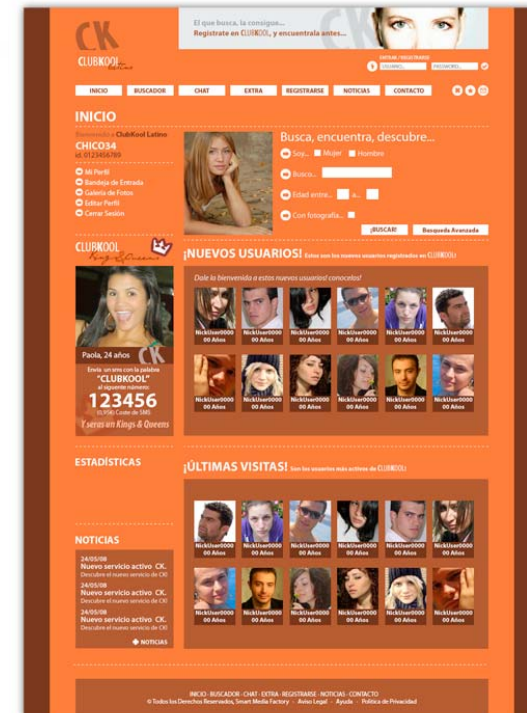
CK
CLUBKOOL Latino

El que busca, la consigue...
Registrate en CLUBKOOL, y encuentrala antes...

ENTRAR / REGISTRARSE
USUARIO... PASSWORD...

INICIO | BUSCADOR | CHAT | EXTRA | REGISTRARSE | NOTICIAS | CONTACTO

INICIO

Bienvenido a ClubKool Latino
CHICO34
Id. 0123456789

Mi Perfil
Bandeja de Entrada
Galeria de Fotos
Editar Perfil
Cerrar Sesión

Busca, encuentra, descubre...
Soy... Mujer Hombre
Busco...
Edad entre... a...
Con fotografía...
¡BUSCAR!
Busqueda Avanzada

CLUBKOOL Kings & Queens

Paola, 24 años
Envía un sms con la palabra
"CLUBKOOL"
al siguiente número
123456
(0,95€) Coste de SMS
Y serás en Kings & Queens

¡NUEVOS USUARIOS! Estos son los nuevos usuarios registrados en CLUBKOOL
Dale la bienvenida a estos nuevos usuarios! conocelos!

NickUser0000 00 Años
NickUser0000 00 Años
NickUser0000 00 Años
NickUser0000 00 Años
NickUser0000 00 Años
NickUser0000 00 Años
NickUser0000 00 Años
NickUser0000 00 Años
NickUser0000 00 Años
NickUser0000 00 Años
NickUser0000 00 Años
NickUser0000 00 Años

ESTADÍSTICAS

¡ÚLTIMAS VISITAS! Son los usuarios más activos de CLUBKOOL

NickUser0000 00 Años
NickUser0000 00 Años
NickUser0000 00 Años
NickUser0000 00 Años
NickUser0000 00 Años
NickUser0000 00 Años
NickUser0000 00 Años
NickUser0000 00 Años
NickUser0000 00 Años
NickUser0000 00 Años
NickUser0000 00 Años
NickUser0000 00 Años

NOTICIAS
24/05/08
Nuevo servicio activo CK.
Descubre el nuevo servicio de CK!
24/05/08
Nuevo servicio activo CK.
Descubre el nuevo servicio de CK!
24/05/08
Nuevo servicio activo CK.
Descubre el nuevo servicio de CK!
24/05/08
Nuevo servicio activo CK.
Descubre el nuevo servicio de CK!
NOTICIAS

INICIO - BUSCADOR - CHAT - EXTRA - REGISTRARSE - NOTICIAS - CONTACTO
© Todos los Derechos Reservados, Smart Media Factory · Aviso Legal · Ayuda · Politica de Privacidad